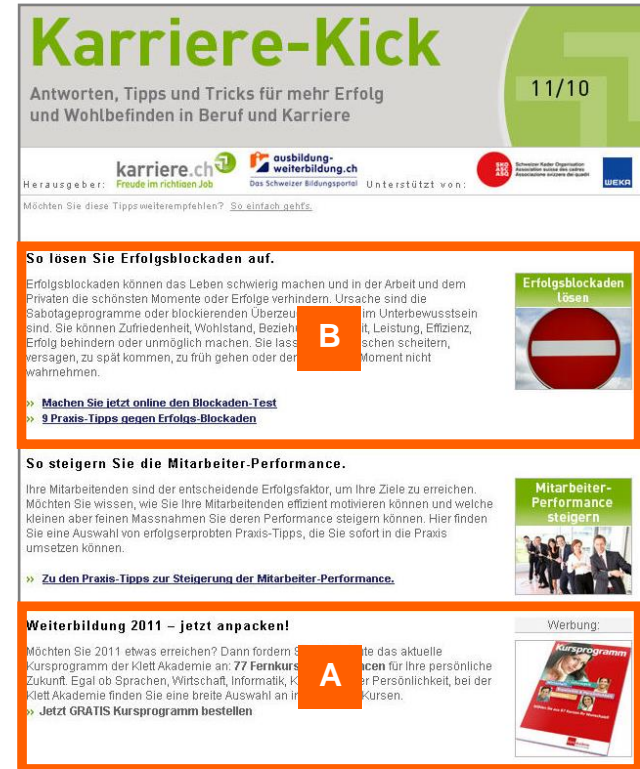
Karriere-Kick

Antworten, Tipps und Tricks für mehr Erfolg und Wohlbefinden in Beruf und Karriere

11/10

Herausgeber: karriere.ch Freude im richtigen Job ausbildung-weiterbildung.ch Das Schweizer Bildungsportal Unterstützt von: Schweizer Kader Organisation Association suisse des cadres Associazione svizzera dei quadri WEKA

Möchten Sie diese Tipps weiterempfehlen? So einfach geht's.

So lösen Sie Erfolgsblockaden auf.

Erfolgsblockaden können das Leben schwierig machen und in der Arbeit und dem Privaten die schönsten Momente oder Erfolge verhindern. Ursache sind die Sabotageprogramme oder blockierenden Überzeu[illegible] im Unterbewusstsein sind. Sie können Zufriedenheit, Wohlstand, Beziehu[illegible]it, Leistung, Effizienz, Erfolg behindern oder unmöglich machen. Sie lass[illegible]schen scheitern, versagen, zu spät kommen, zu früh gehen oder den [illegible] Moment nicht wahrnehmen.

B

» Machen Sie jetzt online den Blockaden-Test
» 9 Praxis-Tipps gegen Erfolgs-Blockaden

Erfolgsblockaden lösen

So steigern Sie die Mitarbeiter-Performance.

Ihre Mitarbeitenden sind der entscheidende Erfolgsfaktor, um Ihre Ziele zu erreichen. Möchten Sie wissen, wie Sie Ihre Mitarbeitenden effizient motivieren können und welche kleinen aber feinen Massnahmen Sie deren Performance steigern können. Hier finden Sie eine Auswahl von erfolgserprobten Praxis-Tipps, die Sie sofort in die Praxis umsetzen können.

» Zu den Praxis-Tipps zur Steigerung der Mitarbeiter-Performance.

Mitarbeiter-Performance steigern

Weiterbildung 2011 – jetzt anpacken!

Möchten Sie 2011 etwas erreichen? Dann fordern S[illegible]te das aktuelle Kursprogramm der Klett Akademie an: 77 Fernkurs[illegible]acen für Ihre persönliche Zukunft. Egal ob Sprachen, Wirtschaft, Informatik, K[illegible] Persönlichkeit, bei der Klett Akademie finden Sie eine breite Auswahl an i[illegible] Kursen.
» Jetzt GRATIS Kursprogramm bestellen

A

Werbung:

Kursprogramm